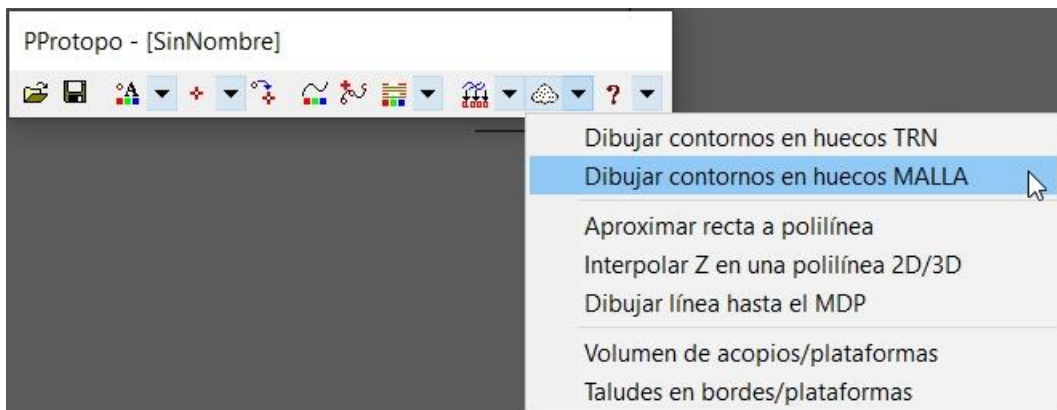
PProtopo - [SinNombre]

?

Dibujar contornos en huecos TRN
Dibujar contornos en huecos MALLA

Aproximar recta a polilínea
Interpolar Z en una polilínea 2D/3D
Dibujar línea hasta el MDP

Volumen de acopios/plataformas
Taludes en bordes/plataformas